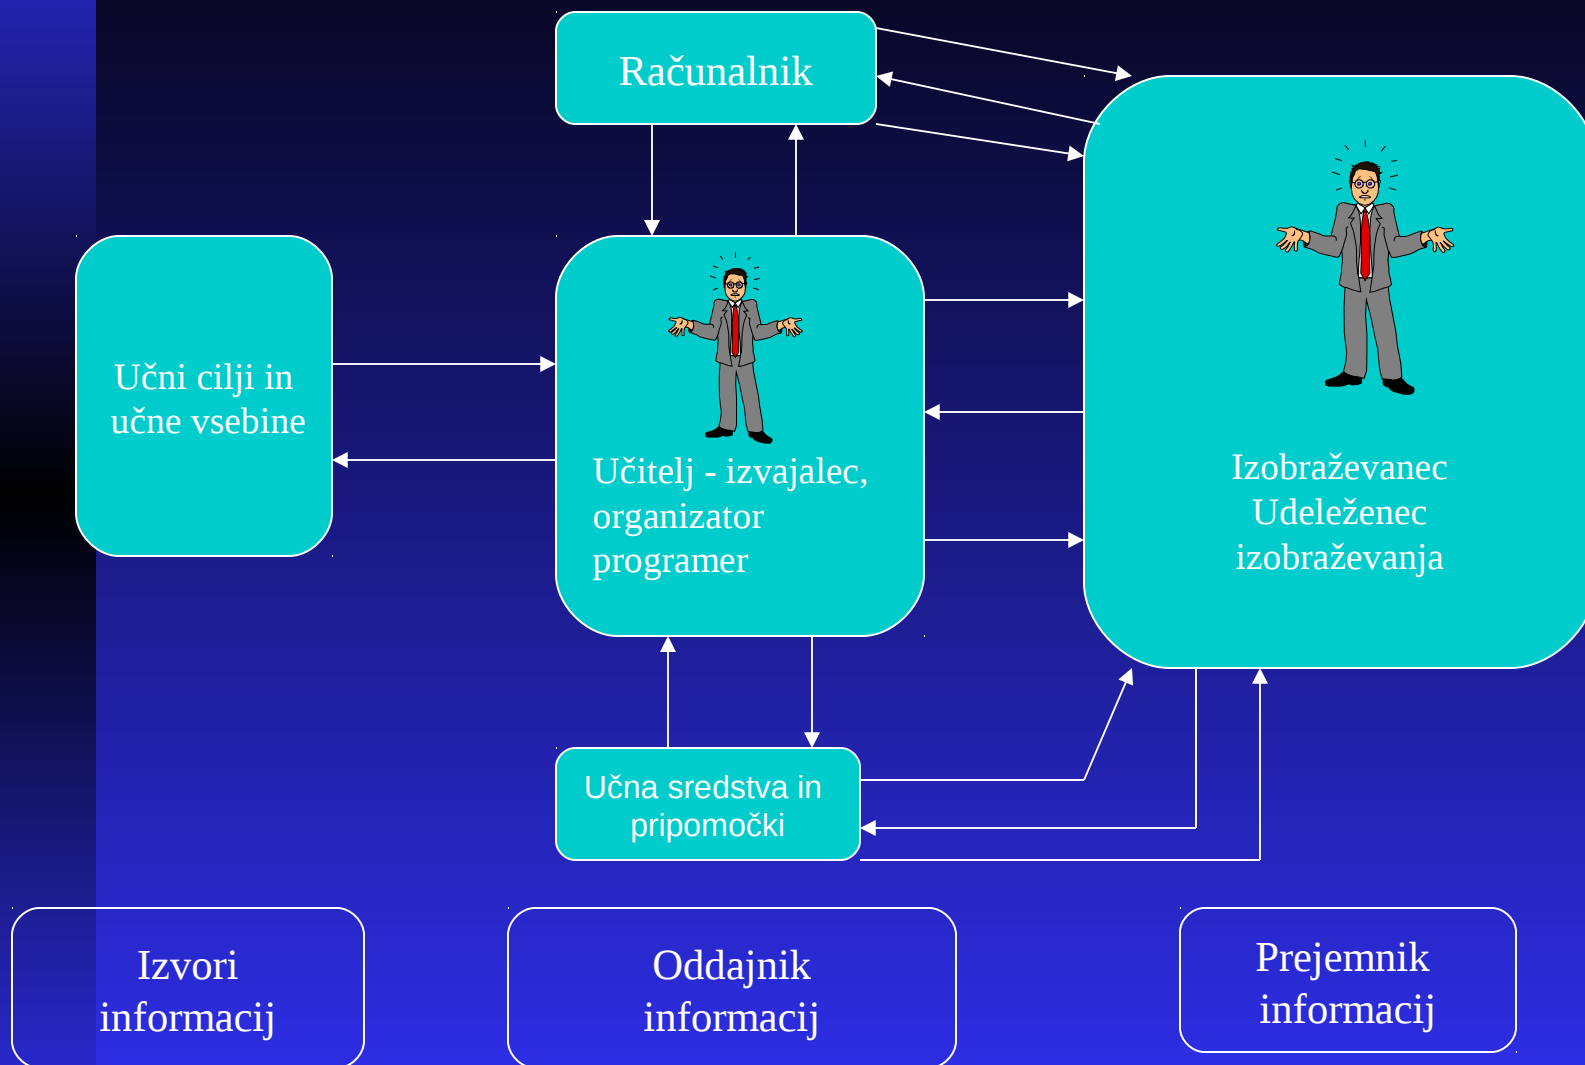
Računalnik

Učni cilji in učne vsebine

Učitelj - izvajalec, organizator programer

Izobraževanec Udeleženec izobraževanja

Učna sredstva in pripomočki

Izvori informacij

Oddajnik informacij

Prejemnik informacij